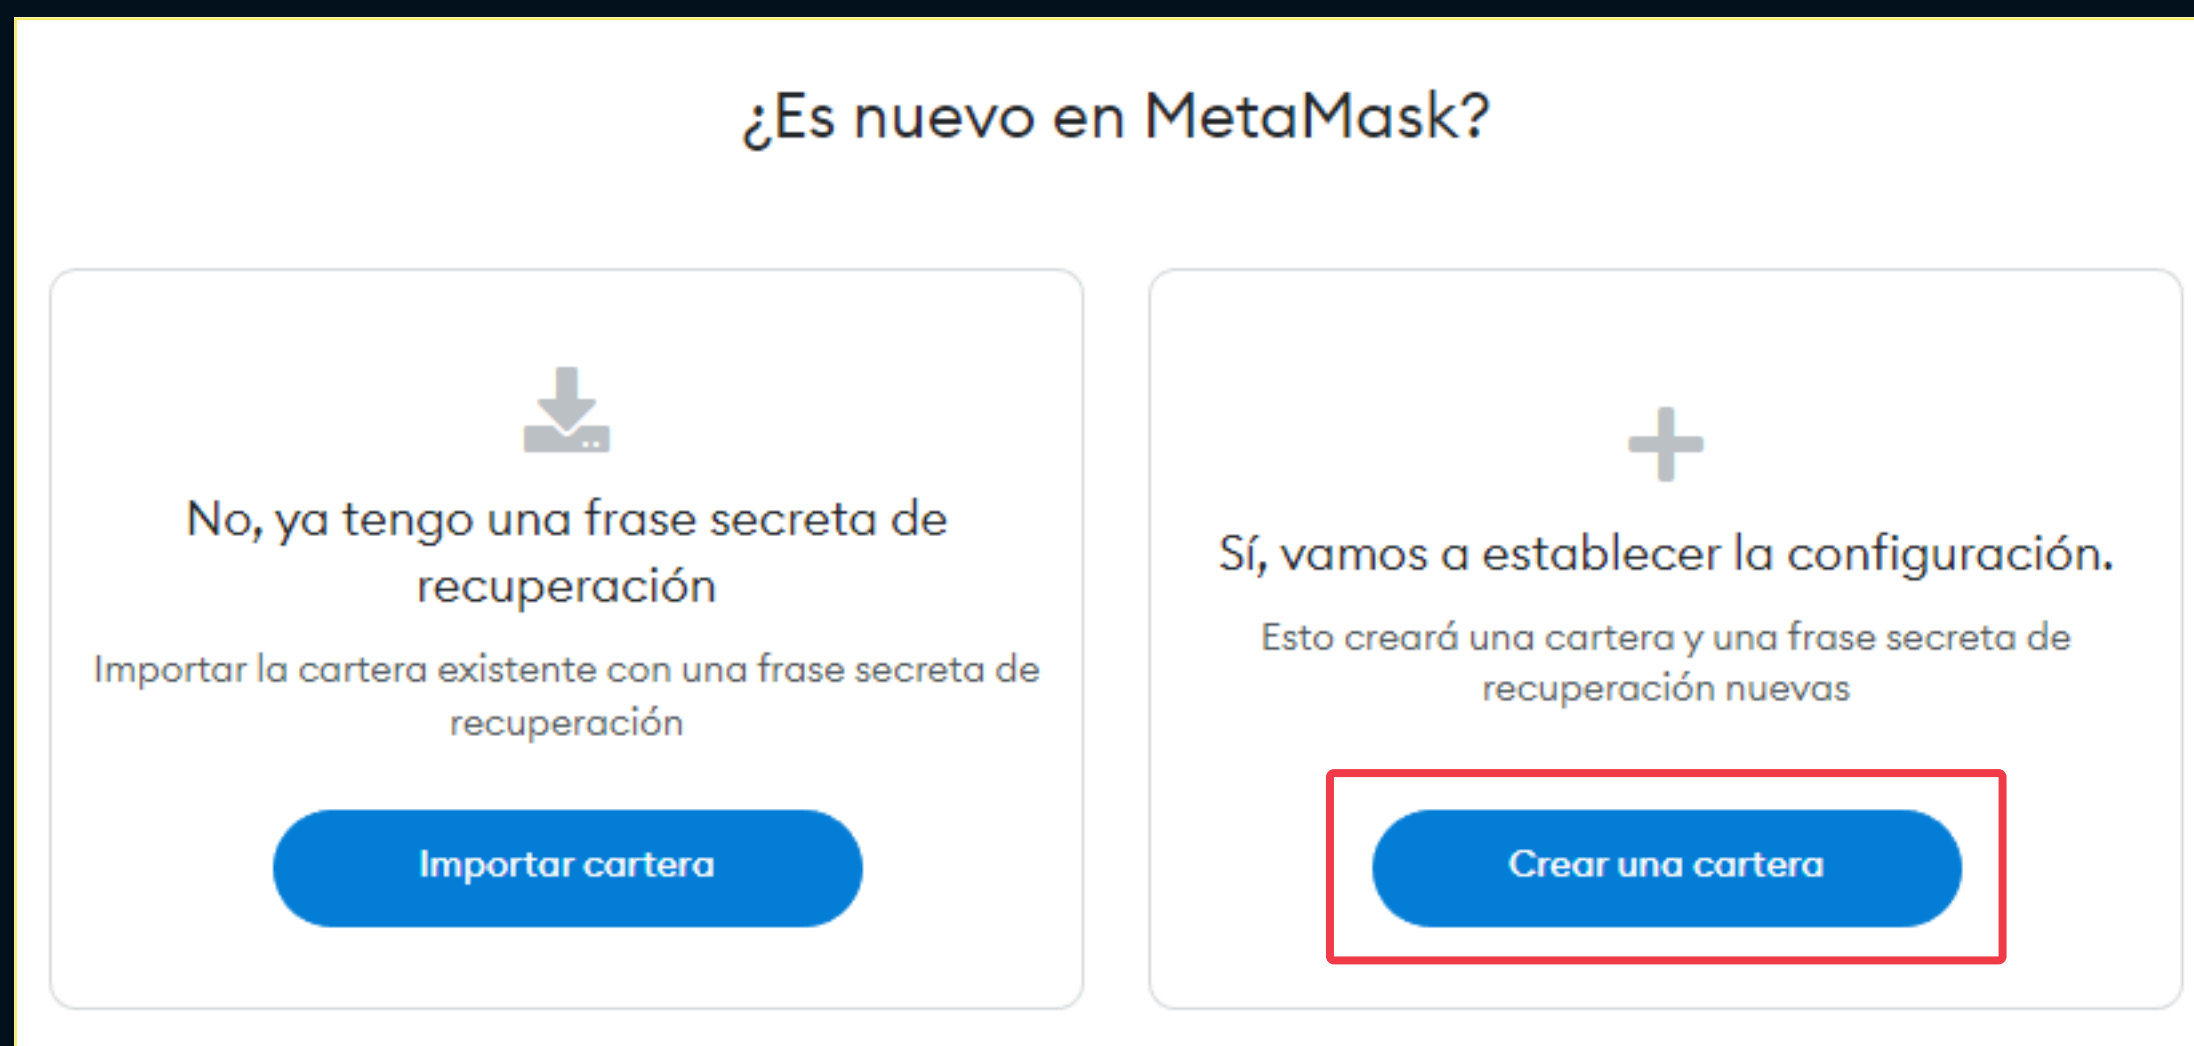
¿Es nuevo en MetaMask?

No, ya tengo una frase secreta de recuperación

Importar la cartera existente con una frase secreta de recuperación

Importar cartera

Sí, vamos a establecer la configuración.

Esto creará una cartera y una frase secreta de recuperación nuevas

Crear una cartera